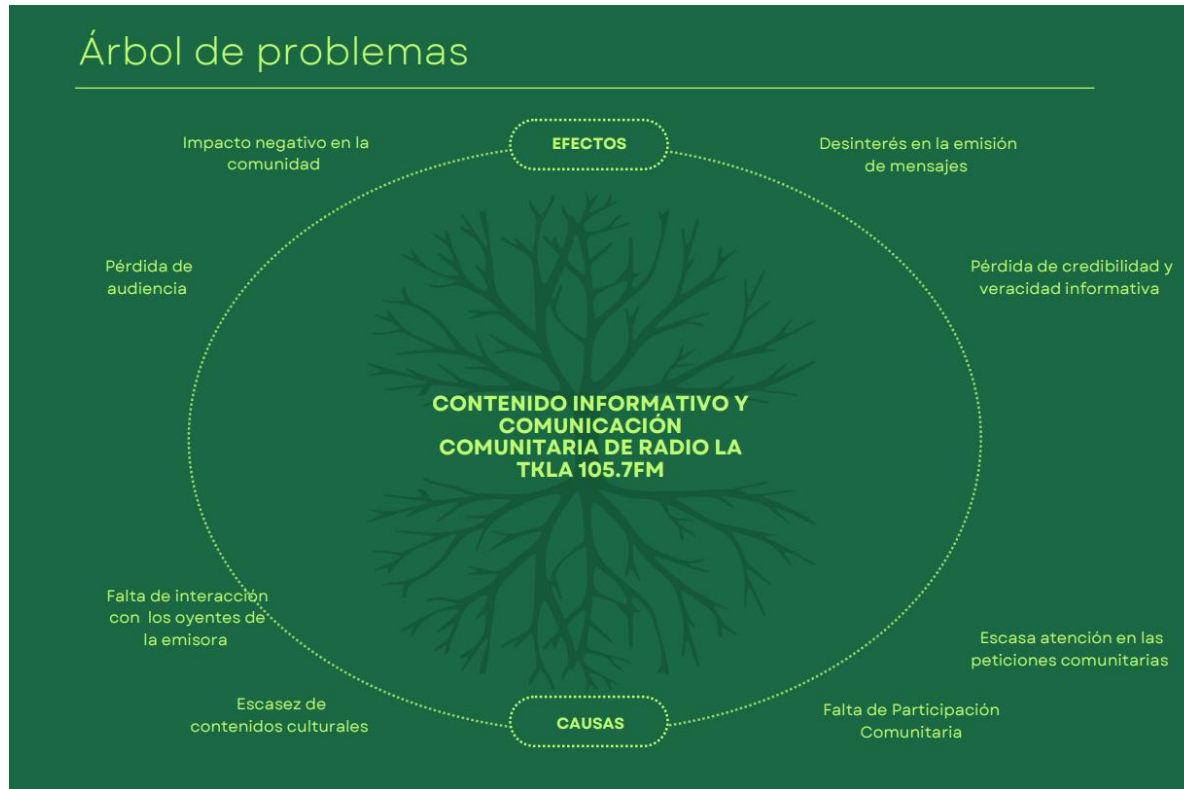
Árbol de problemas

Impacto negativo en la comunidad

EFECTOS

Desinterés en la emisión de mensajes

Pérdida de audiencia

Pérdida de credibilidad y veracidad informativa

CONTENIDO INFORMATIVO Y COMUNICACIÓN COMUNITARIA DE RADIO LA TKLA 105.7FM

Falta de interacción con los oyentes de la emisora

Escasa atención en las peticiones comunitarias

Escasez de contenidos culturales

CAUSAS

Falta de Participación Comunitaria